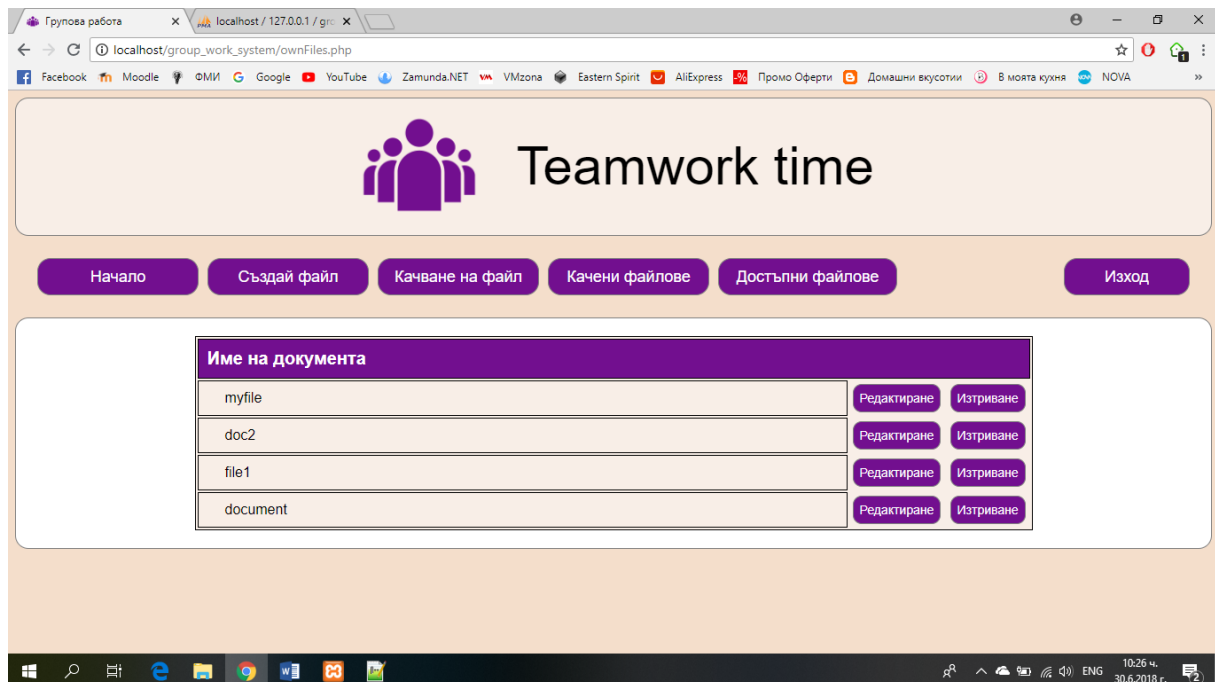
Групова работа
localhost / 127.0.0.1 / gro
localhost/group_work_system/ownFiles.php
Facebook Moodle ФМИ Google YouTube Zamunda.NET VMzona Eastern Spirit AliExpress Промо Оферти Домашни вкусотии В моята кухня NOVA

Teamwork time

Начало
Създай файл
Качване на файл
Качени файлове
Достъпни файлове
Изход

| Име на документа | | |
|---|---|---|
| myfile | Редактиране | Изтриване |
| doc2 | Редактиране | Изтриване |
| file1 | Редактиране | Изтриване |
| document | Редактиране | Изтриване |

ENG
10:26 ч.
30.6.2018 г.